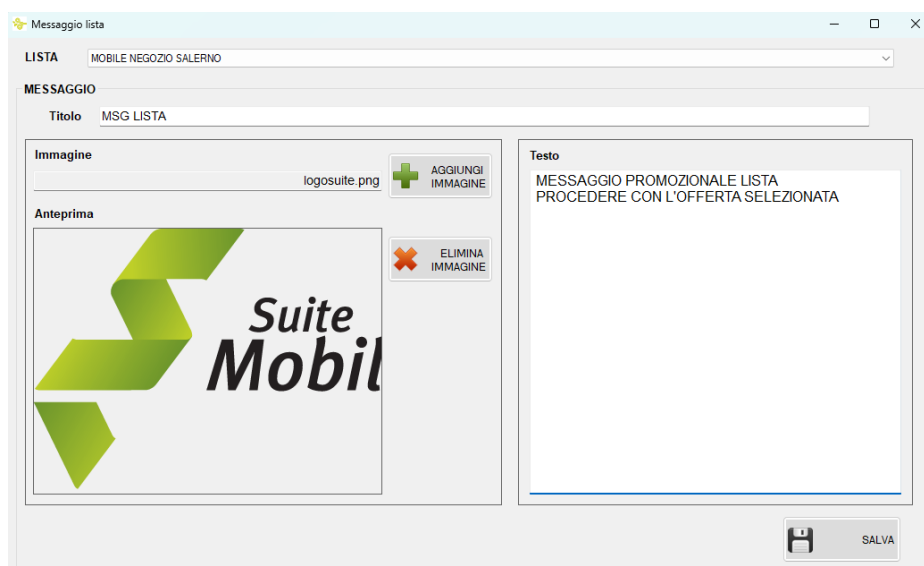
Messaggio lista

LISTA MOBILE NEGOZIO SALERNO

MESSAGGIO

Titolo MSG LISTA

Immagine

logosuite.png

AGGIUNGI IMMAGINE

Anteprima

Suite Mobil

ELIMINA IMMAGINE

Testo

MESSAGGIO PROMOZIONALE LISTA
PROCEDERE CON L'OFFERTA SELEZIONATA

SALVA